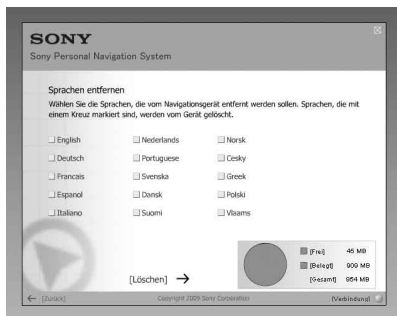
SONY
Sony Personal Navigation System

Sprachen entfernen
Wählen Sie die Sprachen, die vom Navigationsgerät entfernt werden sollen. Sprachen, die mit einem Kreuz markiert sind, werden vom Gerät gelöscht.

English
Deutsch
Francais
Espanol
Italiano

Nederlands
Portuguese
Svenska
Dansk
Suomi

Norsk
Cesky
Greek
Polski
Vlaams

[Frei] 45 MB
[Belegt] 909 MB
[Gesamt] 954 MB

[Löschen] →

← [Zurück]
Copyright 2009 Sony Corporation
[Verbindung]